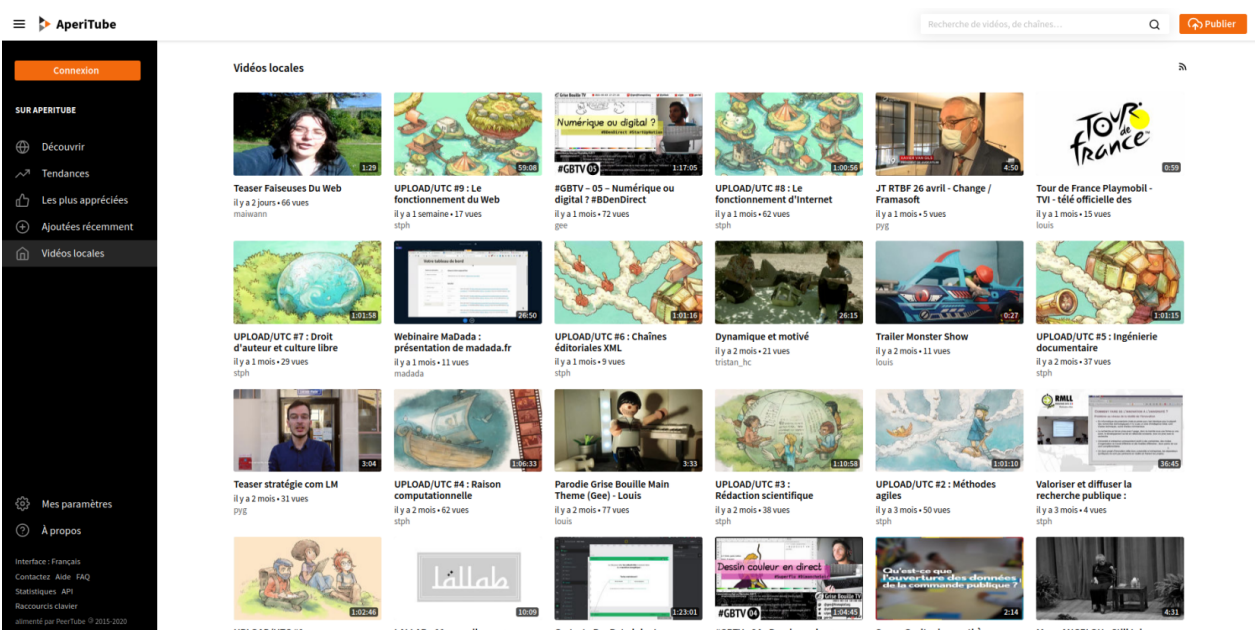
AperiTube

Recherche de vidéos, de chaînes...

Publier

Connexion

SUR APERITUBE

Découvrir
Tendances
Les plus appréciées
Ajoutées récemment
Vidéos locales

Mes paramètres
À propos

Interface : Français
Contactez Aide FAQ
Statistiques API
Raccourcis clavier
alimenté par PeerTube © 2015-2020

Vidéos locales

1:29
Teaser Faiseuses Du Web
il y a 2 jours • 66 vues
maiwann

59:08
UPLOAD/UTC #9 : Le fonctionnement du Web
il y a 1 semaine • 17 vues
stph

Numérique ou digital ?
#GBTV 05
1:17:05
#GBTV – 05 – Numérique ou digital ? #BDenDirect
il y a 1 mois • 72 vues
gee

1:00:56
UPLOAD/UTC #8 : Le fonctionnement d'Internet
il y a 1 mois • 62 vues
stph

4:50
JT RTBF 26 avril - Change / Framasoft
il y a 1 mois • 5 vues
pyg

Tour de france
0:59
Tour de France Playmobil - TVI - télé officielle des
il y a 1 mois • 15 vues
louis

1:01:58
UPLOAD/UTC #7 : Droit d'auteur et culture libre
il y a 1 mois • 29 vues
stph

26:50
Webinaire MaDada : présentation de madada.fr
il y a 1 mois • 11 vues
madada

1:01:16
UPLOAD/UTC #6 : Chaînes éditoriales XML
il y a 1 mois • 9 vues
stph

26:15
Dynamique et motivé
il y a 2 mois • 21 vues
tristan_hc

0:27
Trailer Monster Show
il y a 2 mois • 11 vues
louis

1:01:15
UPLOAD/UTC #5 : Ingénierie documentaire
il y a 2 mois • 37 vues
stph

3:04
Teaser stratégie com LM
il y a 2 mois • 31 vues
pyg

1:06:33
UPLOAD/UTC #4 : Raison computationnelle
il y a 2 mois • 62 vues
stph

3:33
Parodie Grise Bouille Main Theme (Gee) - Louis
il y a 2 mois • 77 vues
louis

1:10:58
UPLOAD/UTC #3 : Rédaction scientifique
il y a 2 mois • 38 vues
stph

1:01:10
UPLOAD/UTC #2 : Méthodes agiles
il y a 3 mois • 50 vues
stph

RMLL
36:45
Valoriser et diffuser la recherche publique :
il y a 3 mois • 4 vues
stph

1:02:46

lällab
10:09

1:23:01

Dessin couleur en direct
#GBTV 04
1:04:45

Qu'est-ce que l'ouverture des données de la commande publique ?
2:14

4:31